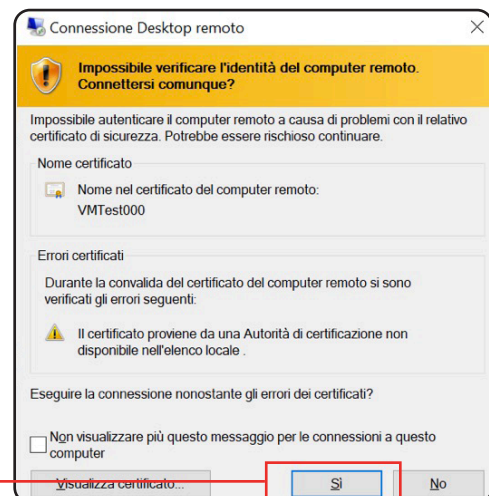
Connessione Desktop remoto

Impossibile verificare l'identità del computer remoto. Connettersi comunque?

Impossibile autenticare il computer remoto a causa di problemi con il relativo certificato di sicurezza. Potrebbe essere rischioso continuare.

Nome certificato

Nome nel certificato del computer remoto:
VMTest000

Errori certificati

Durante la convalida del certificato del computer remoto si sono verificati gli errori seguenti:

Il certificato proviene da una Autorità di certificazione non disponibile nell'elenco locale .

Eseguire la connessione nonostante gli errori dei certificati?

Non visualizzare più questo messaggio per le connessioni a questo computer

Visualizza certificato...

Sì

No